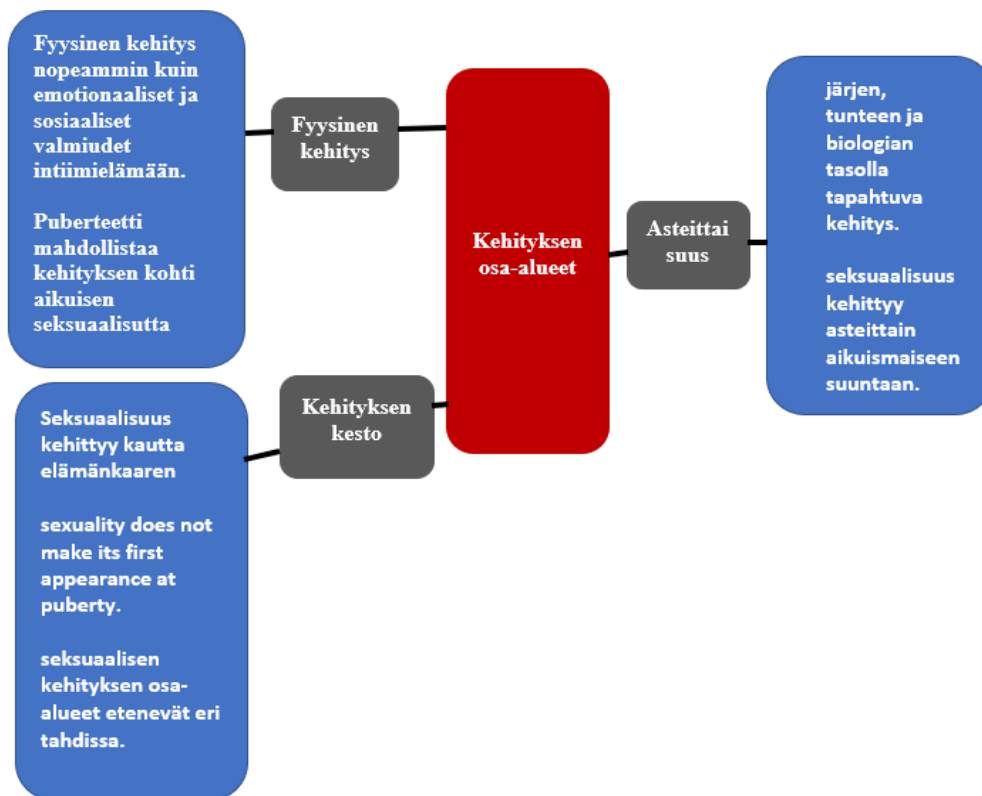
Fyysinen kehitys nopeammin kuin emotionaaliset ja sosiaaliset valmiudet intiimielämään.

Puberteetti mahdollistaa kehityksen kohti aikuisen seksuaalisutta

Fyysinen kehitys

Kehityksen osa-alueet

Asteittai suus

järjen, tunteen ja biologian tasolla tapahtuva kehitys.

seksuaalisuus kehittyy asteittain aikuismaiseen suuntaan.

Kehityksen kesto

Seksuaalisuus kehittyy kautta elämänkaaren

sexuality does not make its first appearance at puberty.

seksuaalisen kehityksen osa-alueet etenevät eri tahdissa.